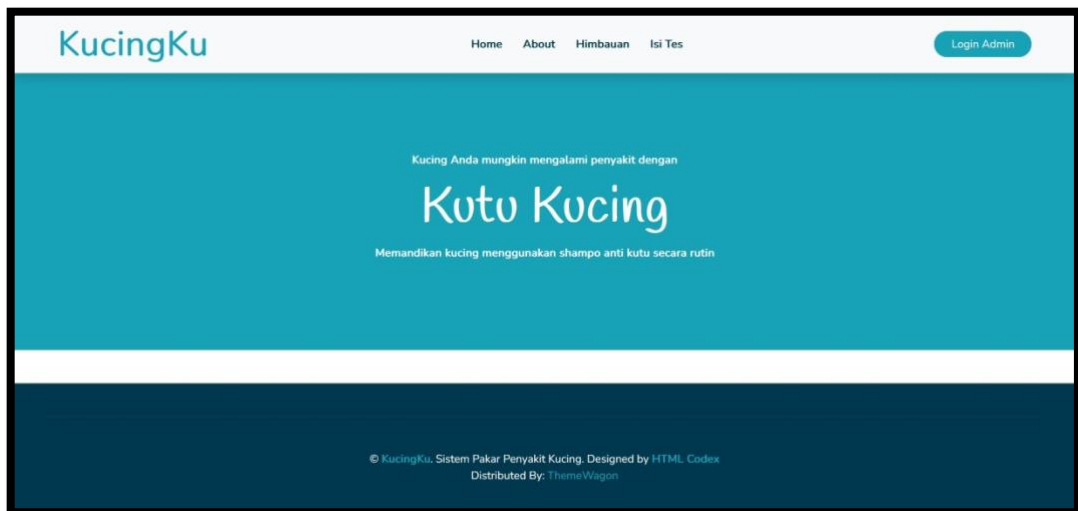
KucingKu

Home About Himbauan Isi Tes

Login Admin

Kucing Anda mungkin mengalami penyakit dengan

Kutu Kucing

Memandikan kucing menggunakan shampo anti kutu secara rutin

© KucingKu. Sistem Pakar Penyakit Kucing. Designed by HTML Codex
Distributed By: ThemeWagon